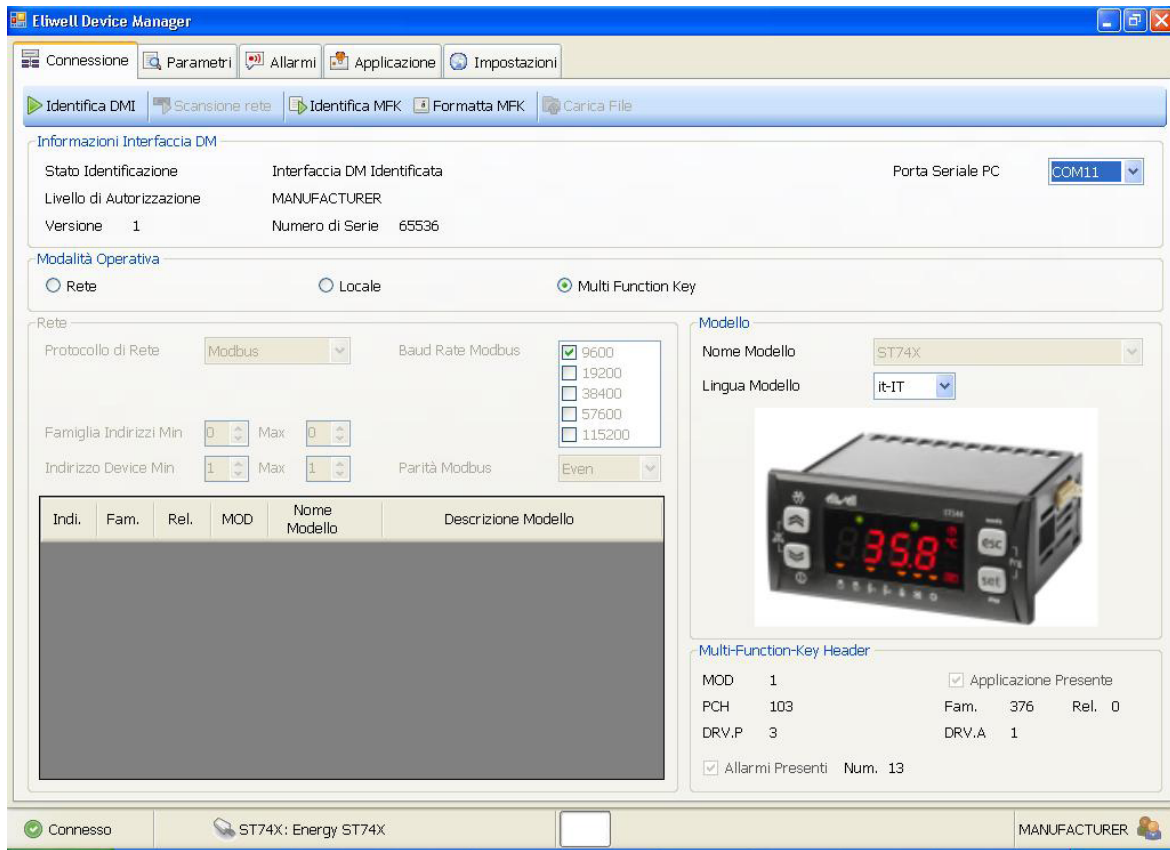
Eliwell Device Manager

Connessione | Parametri | Allarmi | Applicazione | Impostazioni

Identifica DMI | Scansione rete | Identifica MFK | Formatta MFK | Carica File

Informazioni Interfaccia DM
Stato Identificazione Interfaccia DM Identificata
Porta Seriale PC COM11
Livello di Autorizzazione MANUFACTURER
Versione 1 Numero di Serie 65536

Modalità Operativa
Rete Locale Multi Function Key

Rete
Protocollo di Rete Modbus
Baud Rate Modbus
9600
19200
38400
57600
115200
Famiglia Indirizzi Min 0 Max 0
Indirizzo Device Min 1 Max 1
Parità Modbus Even

| Indi. | Fam. | Rel. | MOD | Nome Modello | Descrizione Modello |
|---|---|---|---|---|---|

Modello
Nome Modello ST74X
Lingua Modello it-IT

eliwell ST74X 35.8 °C esc set

Multi-Function-Key Header
MOD 1
Applicazione Presente
PCH 103
Fam. 376 Rel. 0
DRV.P 3
DRV.A 1
Allarmi Presenti Num. 13

Connesso | ST74X: Energy ST74X | MANUFACTURER